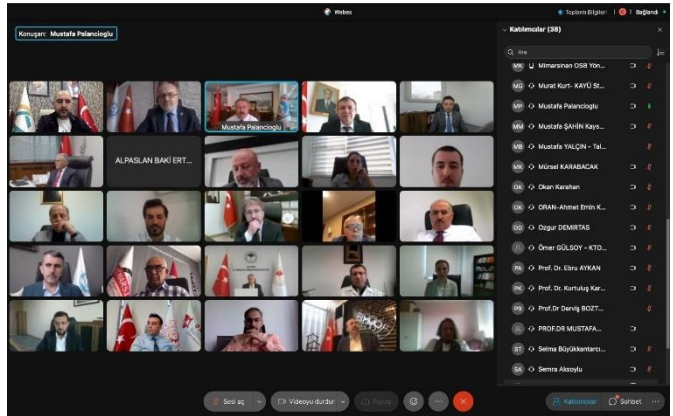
Webex

Toplantı Bilgileri

Bağlandı

Konuşan: Mustafa Palancioglu

Mustafa Palancioglu

ALPASLAN BAKİ ERT...

Katılımcılar (38)

Ara

MK Mimarsinan OSB Yön...

MG Murat Kurt- KAYÜ St...

MP Mustafa Palancioglu

MM Mustafa ŞAHİN Kays...

MB Mustafa YALÇIN - Tal...

MK Mürsel KARABACAK

OK Okan Karahan

OK ORAN-Ahmet Emin K...

OD Ozgur DEMIRTAS

Ömer GÜLSOY - KTO...

PA Prof. Dr. Ebru AYKAN

PK Prof. Dr. Kurtuluş Kar...

PB Prof.Dr Derviş BOZT...

PROF.DR MUSTAFA...

ST Selma Büyükkantarcı...

SA Semra Aksoylu

Sesi aç

Videoyu durdur

Paylaş

Katılımcılar

Sohbet